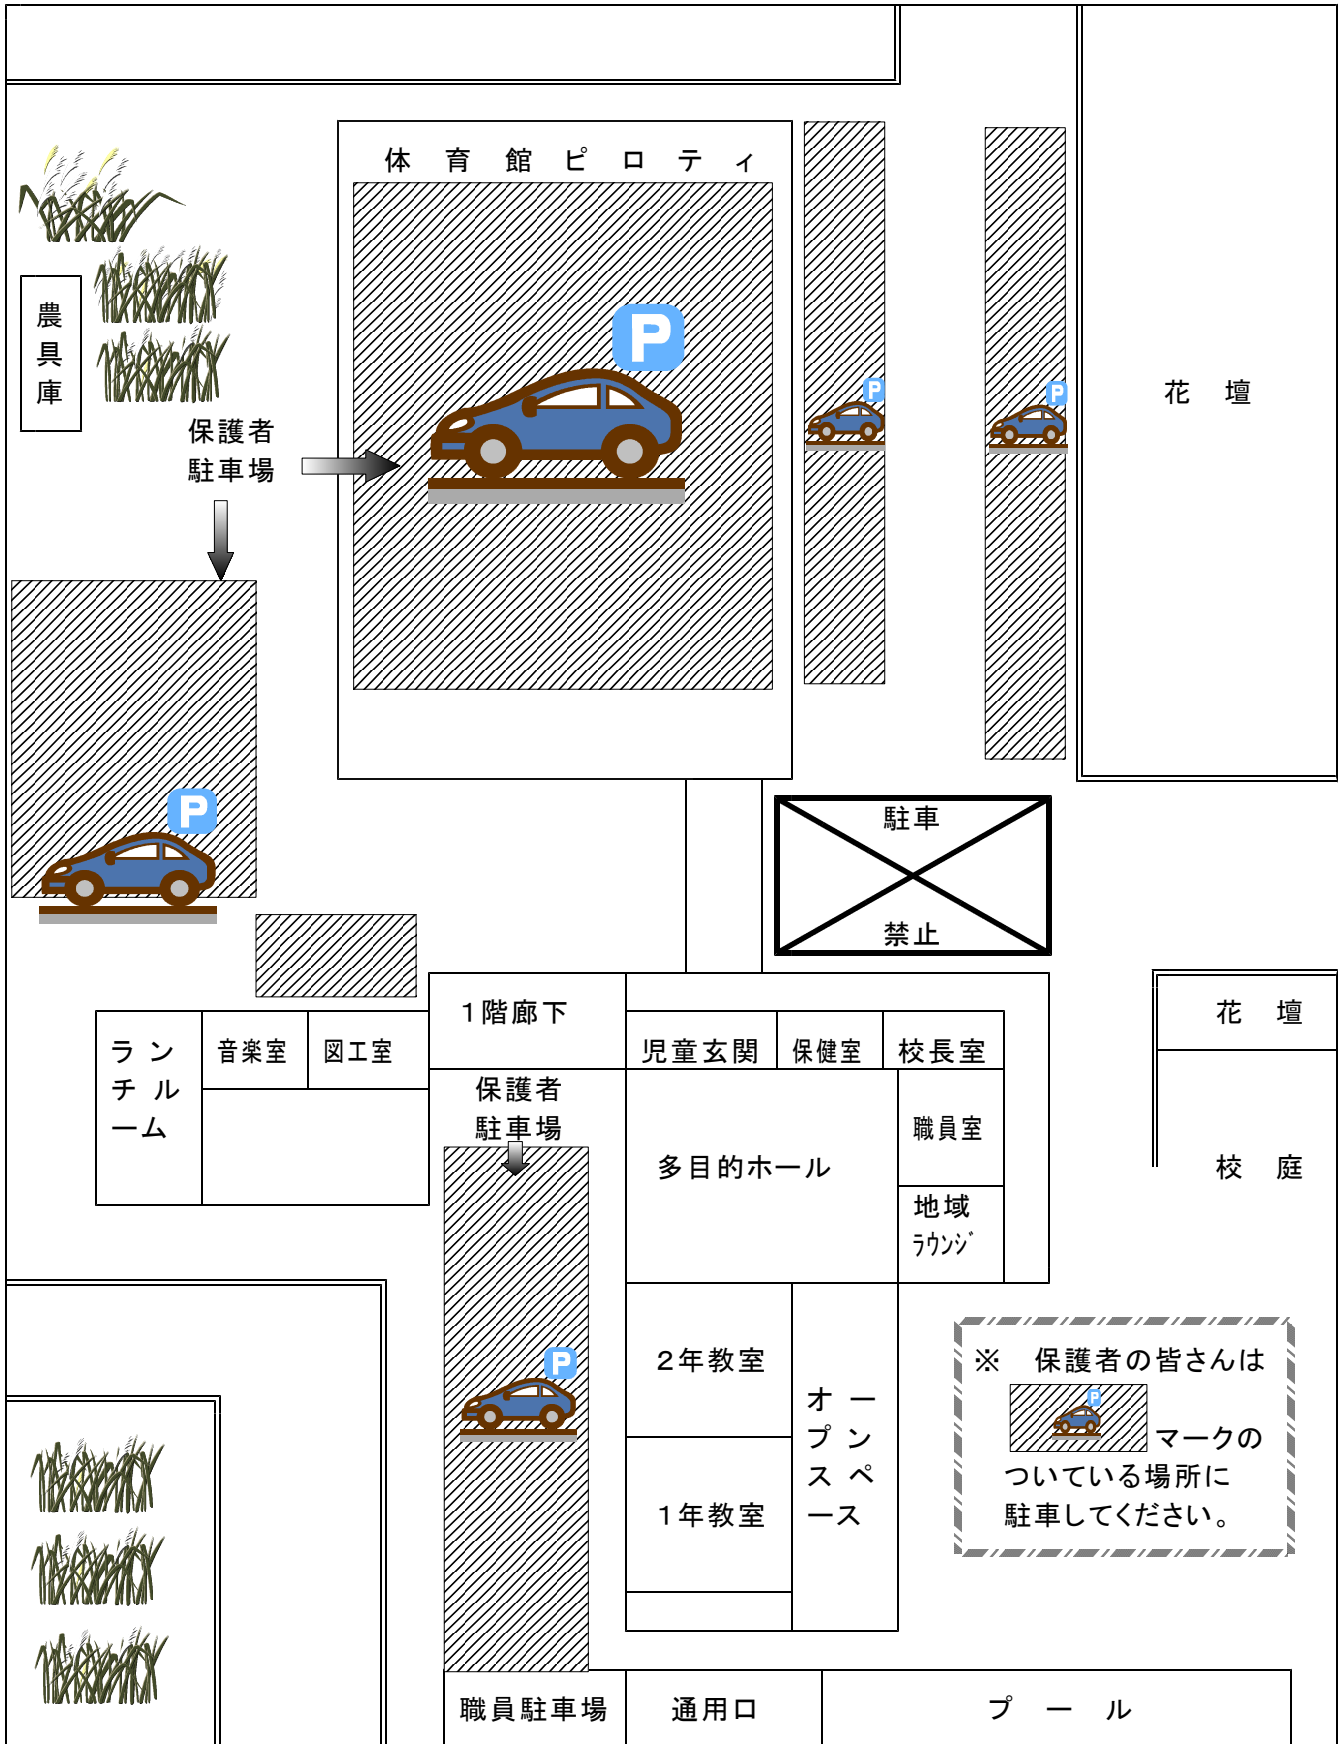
体育館ピロティ

P

P

P

花　壇

農具庫

保護者
駐車場

P

駐車

禁止

1階廊下

ランチルーム

音楽室

図工室

児童玄関

保健室

校長室

花　壇

校　庭

保護者
駐車場

多目的ホール

職員室

地域
ﾗｳﾝｼﾞ

P

2年教室

1年教室

オープンスペース

※　保護者の皆さんは
P
マークのついている場所に駐車してください。

職員駐車場

通用口

プール